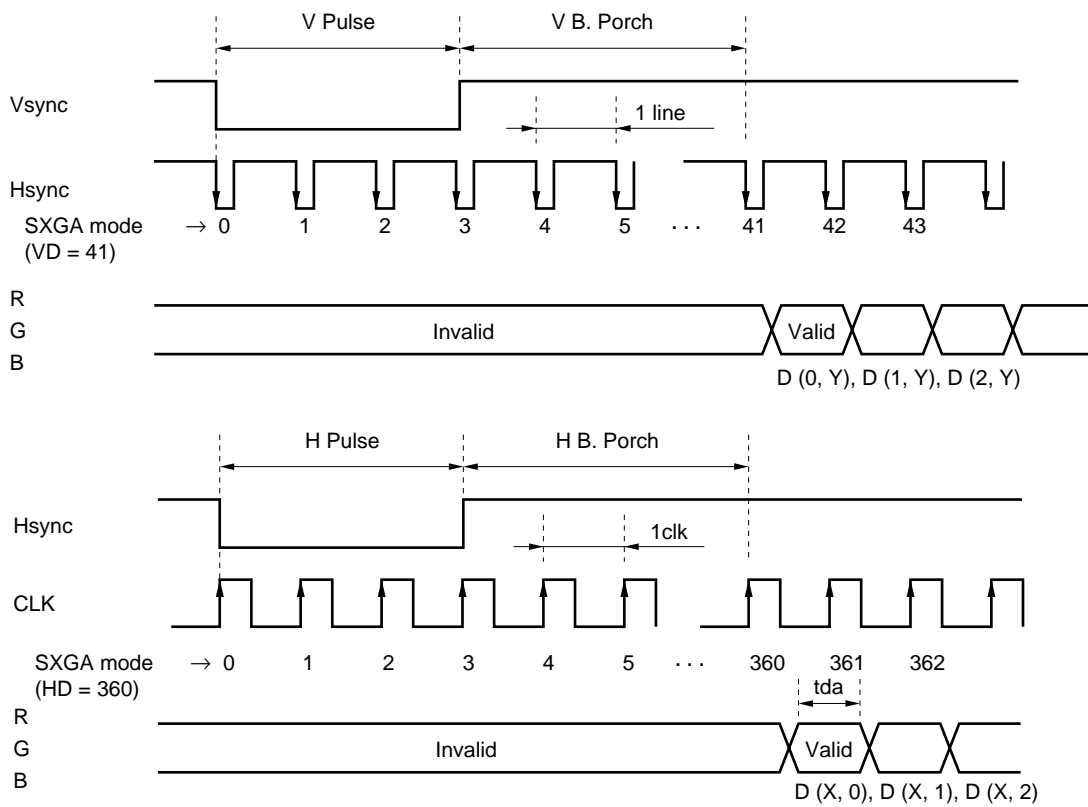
V Pulse

V B. Porch

Vsync

1 line

Hsync

SXGA mode (VD = 41)

$\rightarrow$ 0 1 2 3 4 5 · · · 41 42 43

R
G
B

Invalid

Valid

D (0, Y), D (1, Y), D (2, Y)

H Pulse

H B. Porch

Hsync

1clk

CLK

SXGA mode (HD = 360)

$\rightarrow$ 0 1 2 3 4 5 · · · 360 361 362

tda

R
G
B

Invalid

Valid

D (X, 0), D (X, 1), D (X, 2)